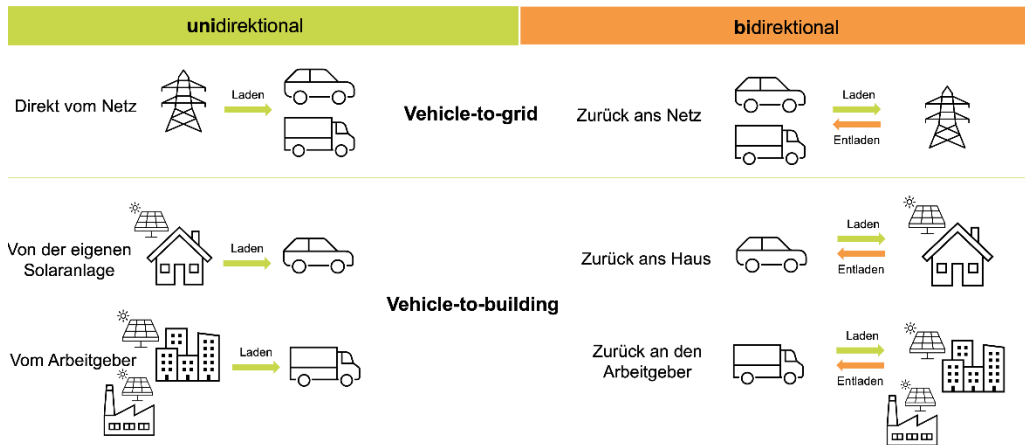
| **uni**direktional | **bi**direktional |
|---|---|

Direkt vom Netz

Laden

**Vehicle-to-grid**

Zurück ans Netz

Laden

Entladen

Von der eigenen Solaranlage

Laden

Zurück ans Haus

Laden

Entladen

**Vehicle-to-building**

Vom Arbeitgeber

Laden

Zurück an den Arbeitgeber

Laden

Entladen